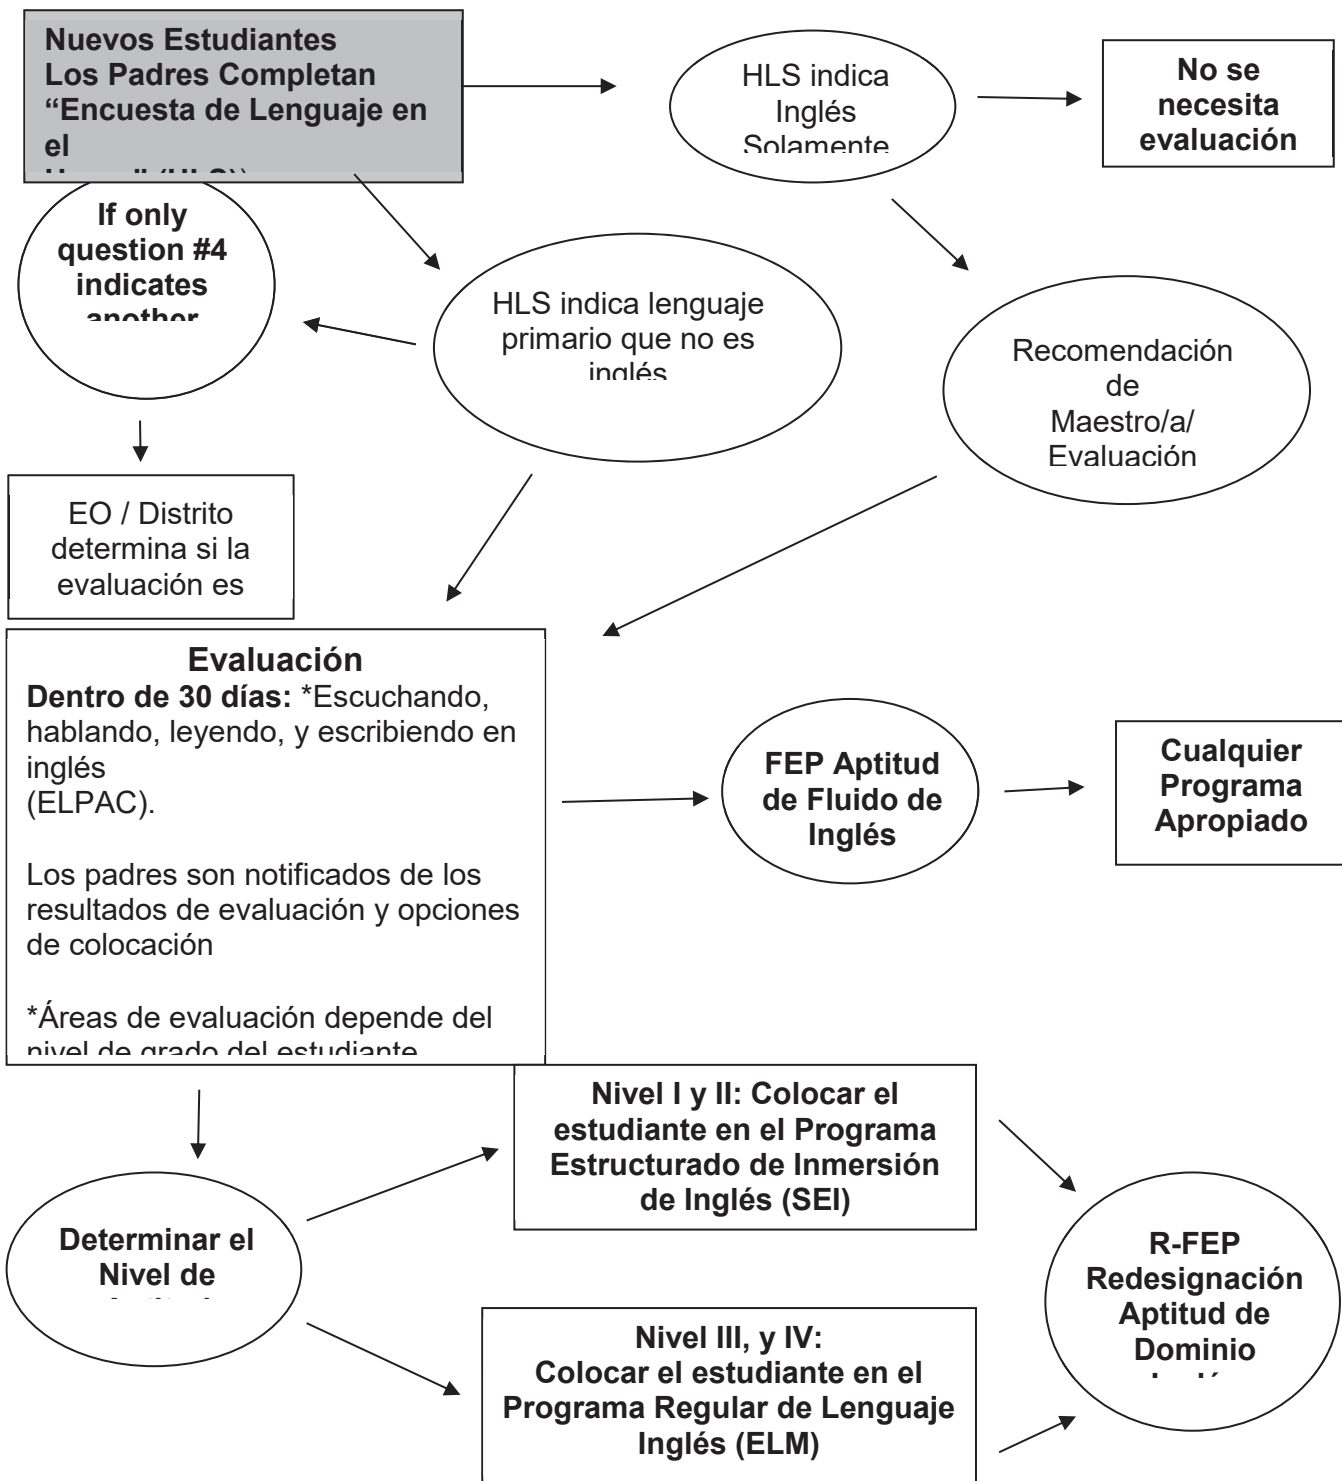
Nuevos Estudiantes
Los Padres Completan
“Encuesta de Lenguaje en el
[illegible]

HLS indica Inglés Solamente

No se necesita evaluación

If only question #4 indicates another

HLS indica lenguaje primario que no es inglés

Recomendación de Maestro/a/ Evaluación

EO / Distrito determina si la evaluación es

Evaluación
Dentro de 30 días: *Escuchando, hablando, leyendo, y escribiendo en inglés
(ELPAC).

Los padres son notificados de los resultados de evaluación y opciones de colocación

*Áreas de evaluación depende del nivel de grado del estudiante

FEP Aptitud de Fluido de Inglés

Cualquier Programa Apropiado

Nivel I y II: Colocar el estudiante en el Programa Estructurado de Inmersión de Inglés (SEI)

Determinar el Nivel de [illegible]

R-FEP Redesignación Aptitud de Dominio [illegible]

Nivel III, y IV:
Colocar el estudiante en el Programa Regular de Lenguaje Inglés (ELM)